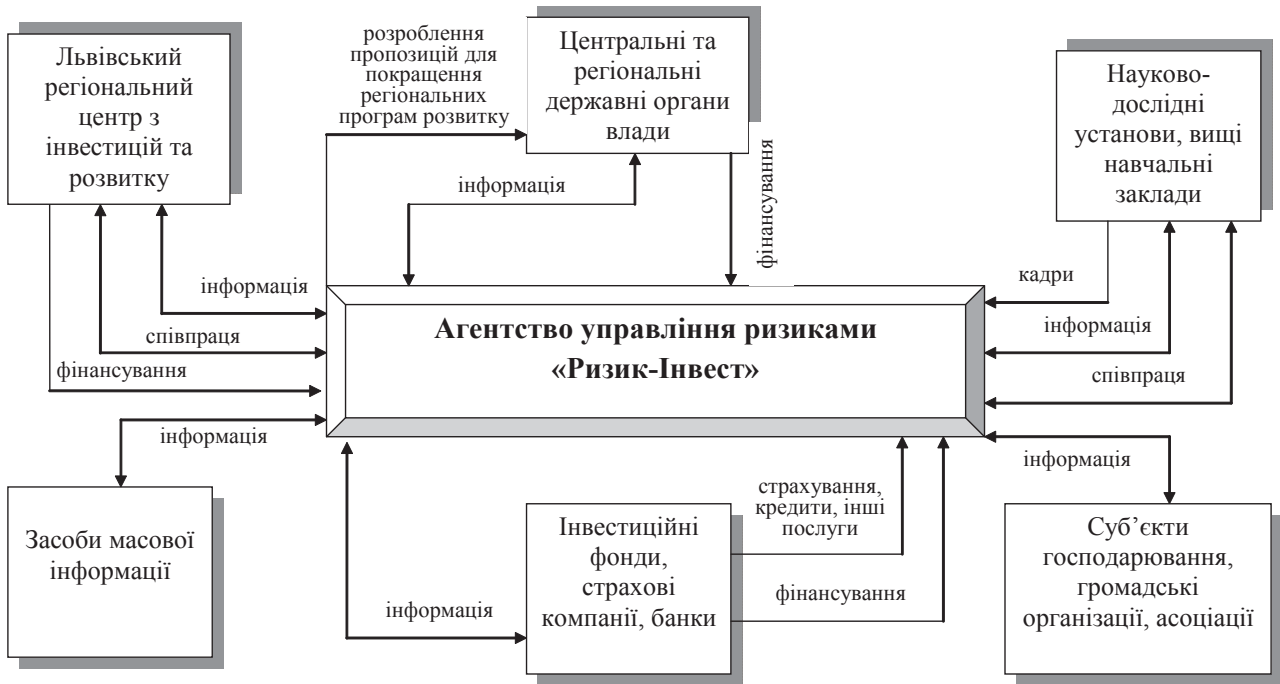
Львівський регіональний центр з інвестицій та розвитку

розроблення пропозицій для покращення регіональних програм розвитку

Центральні та регіональні державні органи влади

Науково-дослідні установи, вищі навчальні заклади

інформація

фінансування

інформація

співпраця

фінансування

кадри

інформація

співпраця

Агентство управління ризиками «Ризик-Інвест»

інформація

інформація

Засоби масової інформації

страхування, кредити, інші послуги

Інвестиційні фонди, страхові компанії, банки

інформація

фінансування

Суб'єкти господарювання, громадські організації, асоціації